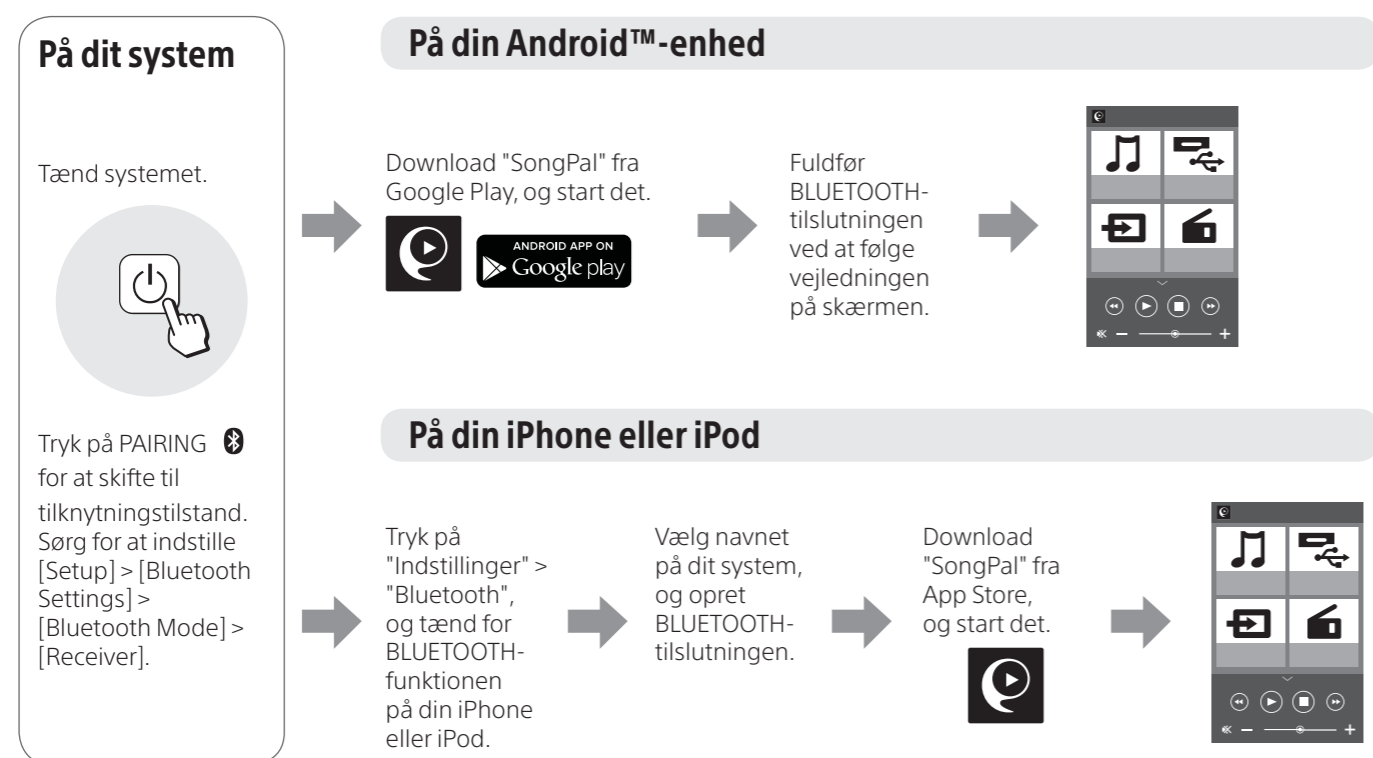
På dit system

Tænd systemet.

Tryk på PAIRING for at skifte til tilknytningstilstand. Sørg for at indstille [Setup] > [Bluetooth Settings] > [Bluetooth Mode] > [Receiver].

På din Android™-enhed

Download "SongPal" fra Google Play, og start det.

ANDROID APP ON Google play

Fuldfør BLUETOOTH-tilslutningen ved at følge vejledningen på skærmen.

På din iPhone eller iPod

Tryk på "Indstillinger" > "Bluetooth", og tænd for BLUETOOTH-funktionen på din iPhone eller iPod.

Vælg navnet på dit system, og opret BLUETOOTH-tilslutningen.

Download "SongPal" fra App Store, og start det.